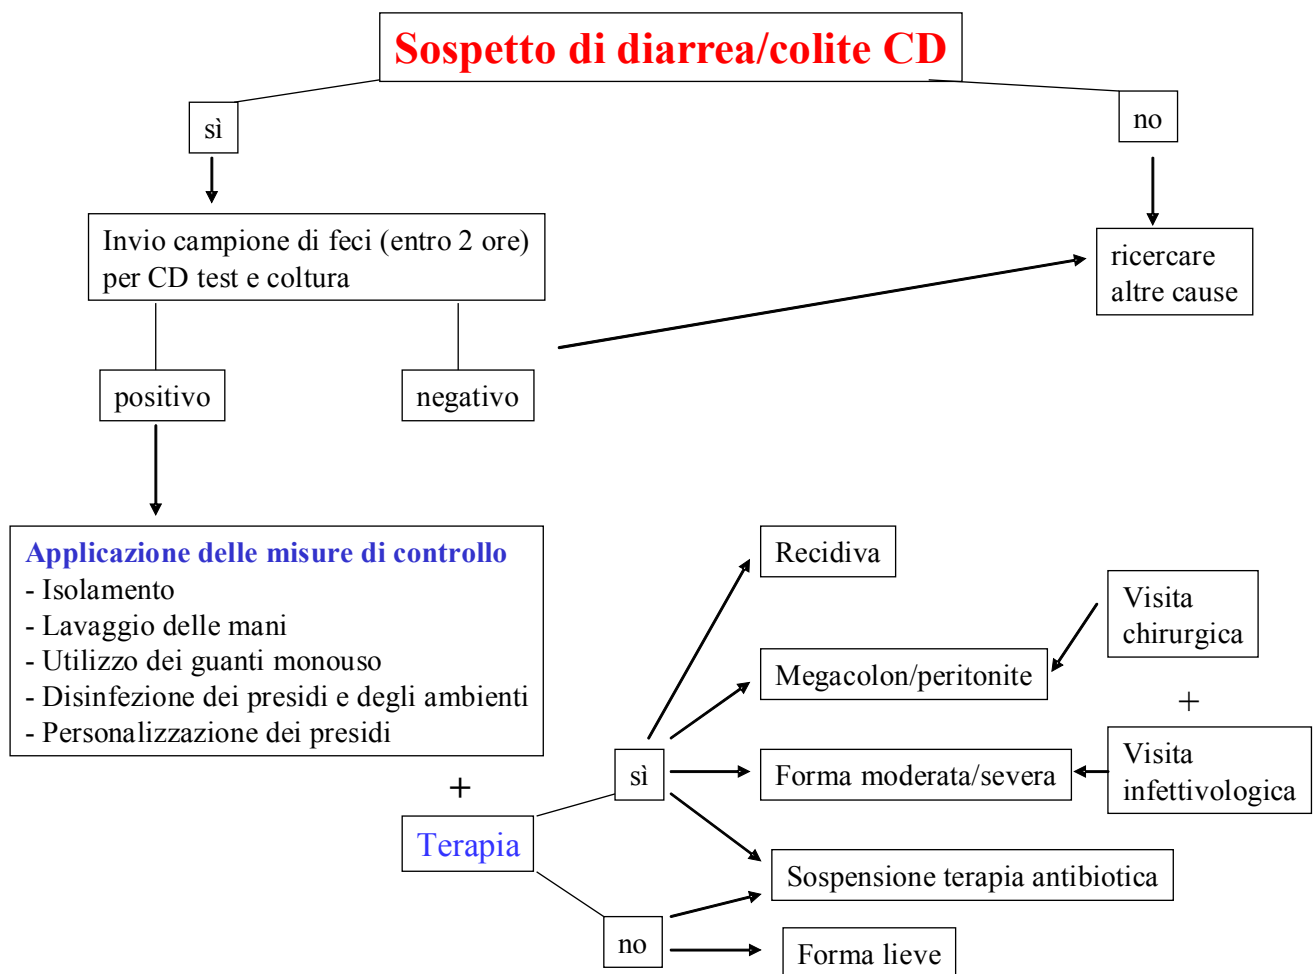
Sospetto di diarrea/colite CD

sì

no

Invio campione di feci (entro 2 ore) per CD test e coltura

ricercare altre cause

positivo

negativo

Applicazione delle misure di controllo
- Isolamento
- Lavaggio delle mani
- Utilizzo dei guanti monouso
- Disinfezione dei presidi e degli ambienti
- Personalizzazione dei presidi

+

Terapia

sì

no

Recidiva

Megacolon/peritonite

Visita chirurgica

+

Visita infettivologica

Forma moderata/severa

Sospensione terapia antibiotica

Forma lieve